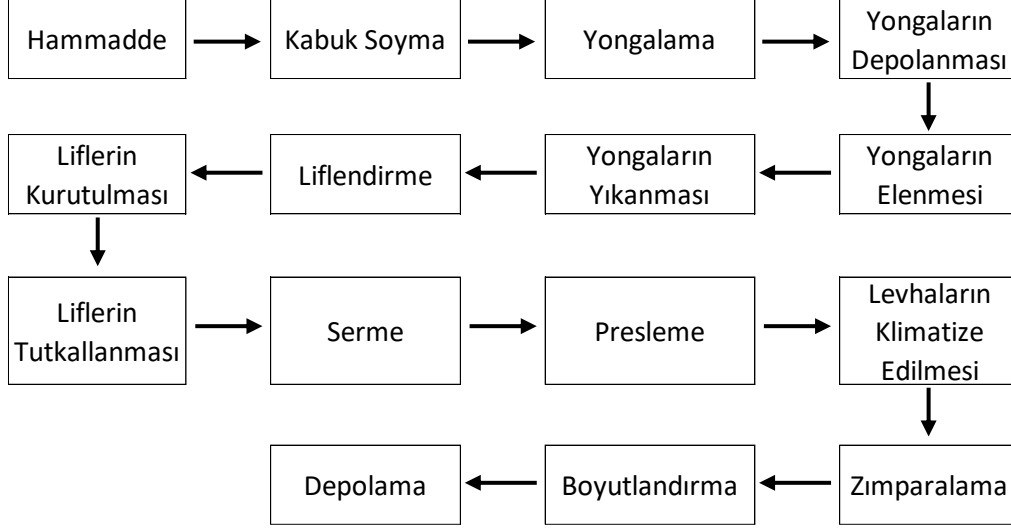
Hammadde

Kabuk Soyma

Yongalama

Yongaların Depolanması

Yongaların Elenmesi

Yongaların Yıkanması

Liflendirme

Liflerin Kurutulması

Liflerin Tutkallanması

Serme

Presleme

Levhaların Klimatize Edilmesi

Zımparalama

Boyutlandırma

Depolama